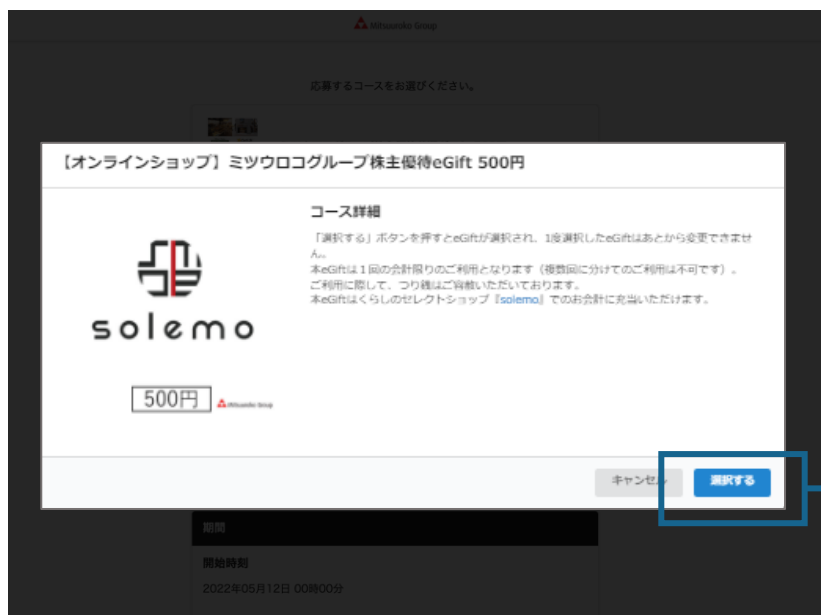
Mitsuuroko Group

応募するコースをお選びください。

【オンラインショップ】ミツウロコグループ株主優待eGift 500円

solemo

500円 Mitsuuroko Group

コース詳細

「選択する」ボタンを押すとeGiftが選択され、1度選択したeGiftはあとから変更できません。
本eGiftは１回の会計限りのご利用となります（複数回に分けてのご利用は不可です）。
ご利用に際して、つり銭はご容赦いただいております。
本eGiftはくらしのセレクトショップ『solemo』でのお会計に充当いただけます。

キャンセル

選択する

期間

開始時刻

2022年05月12日 00時00分